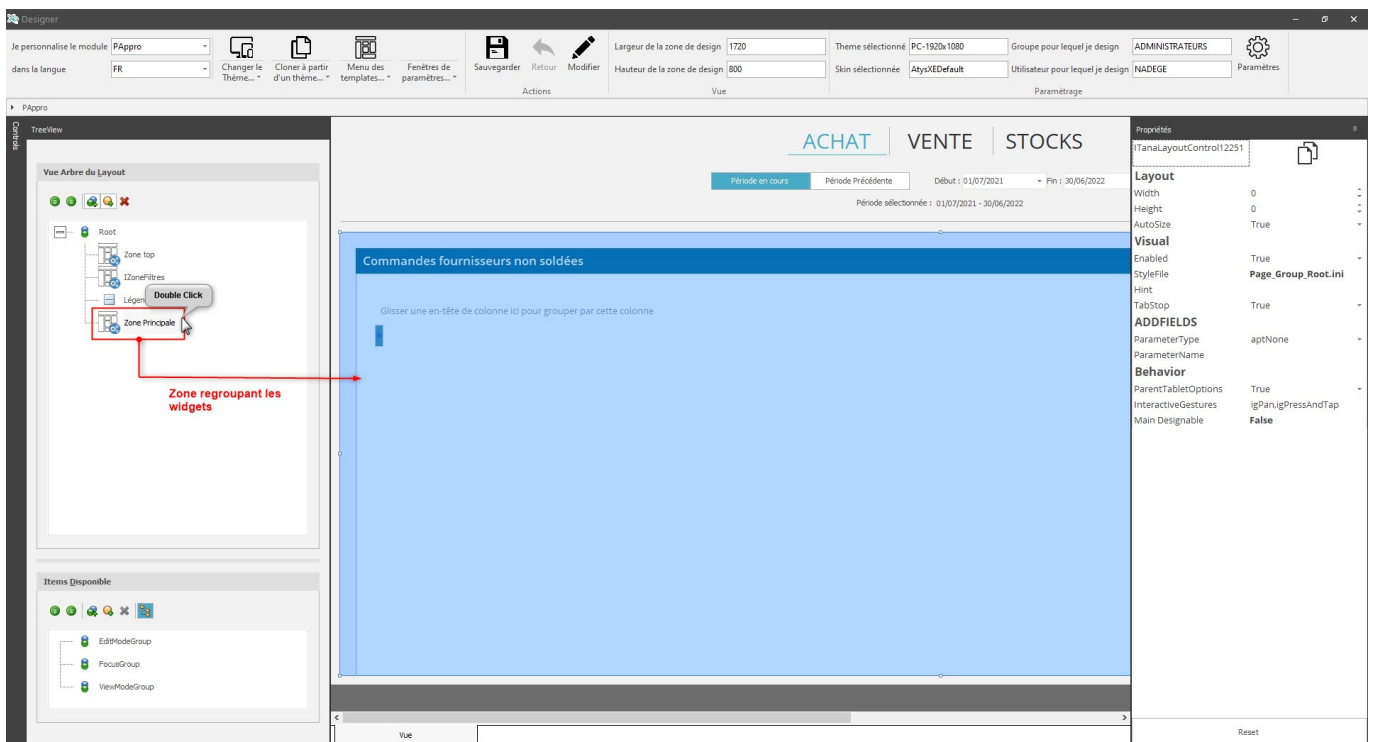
Designer

Je personnalise le module PAppro
dans la langue FR
Changer le Thème...
Cloner à partir d'un thème...
Menu des templates...
Fenêtres de paramètres...
Sauvegarder Retour Modifier
Actions
Largeur de la zone de design 1720
Hauteur de la zone de design 800
Vue
Theme sélectionné PC-1920x1080
Skin sélectionnée AtysXEDefault
Groupe pour lequel je design ADMINISTRATEURS
Utilisateur pour lequel je design NADEGE
Paramètres
Paramétrage

PAppro

Controls
TreeView
Vue Arbre du Layout
Root
Zone top
IZoneFiltres
Légen
Double Click
Zone Principale
Zone regroupant les widgets

Items Disponible
EditModeGroup
FocusGroup
ViewModeGroup

ACHAT VENTE STOCKS
Période en cours Période Précédente Début : 01/07/2021 Fin : 30/06/2022
Période sélectionnée : 01/07/2021 - 30/06/2022
Commandes fournisseurs non soldées
Glisser une en-tête de colonne ici pour grouper par cette colonne
Vue

Propriétés
ITanaLayoutControl12251
Layout
Width 0
Height 0
AutoSize True
Visual
Enabled True
StyleFile Page_Group_Root.ini
Hint
TabStop True
ADDFIELDS
ParameterType aptNone
ParameterName
Behavior
ParentTabletOptions True
InteractiveGestures igPan,igPressAndTap
Main Designable False
Reset